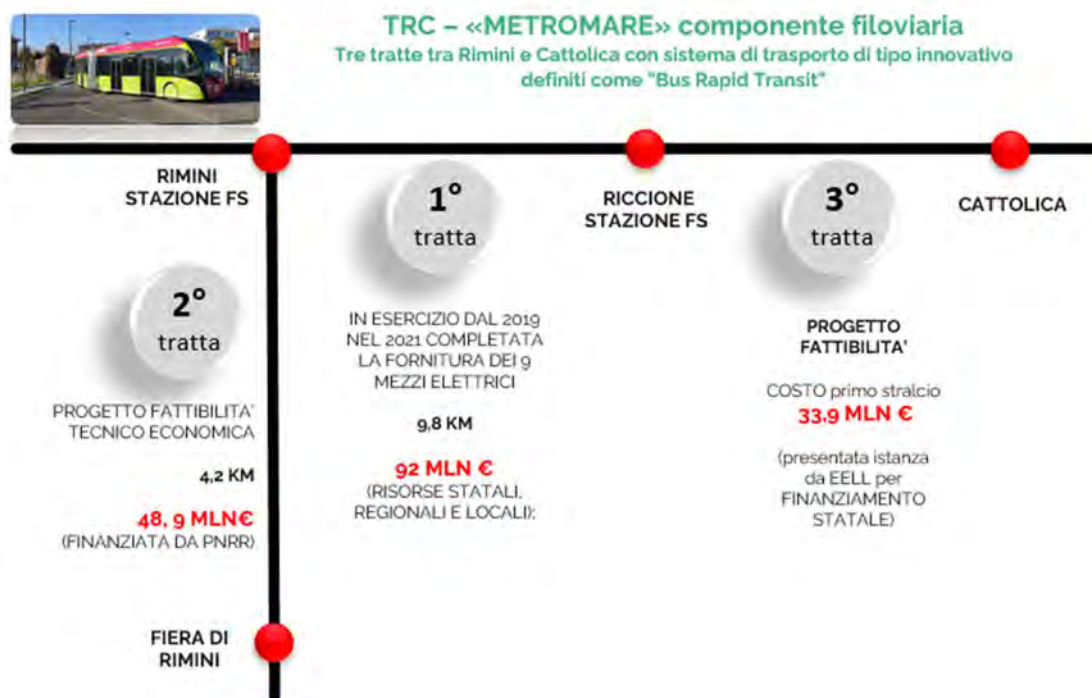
TRC – «METROMARE» componente filoviaria
Tre tratte tra Rimini e Cattolica con sistema di trasporto di tipo innovativo definiti come "Bus Rapid Transit"

RIMINI STAZIONE FS

1° tratta

RICCIONE STAZIONE FS

3° tratta

CATTOLICA

2° tratta

PROGETTO FATTIBILITA' TECNICO ECONOMICA

4,2 KM

48, 9 MLN€
(FINANZIATA DA PNRR)

IN ESERCIZIO DAL 2019 NEL 2021 COMPLETATA LA FORNITURA DEI 9 MEZZI ELETTRICI

9,8 KM

92 MLN €
(RISORSE STATALI, REGIONALI E LOCALI);

PROGETTO FATTIBILITA'

COSTO primo stralcio
33,9 MLN €

(presentata istanza da EELL per FINANZIAMENTO STATALE)

FIERA DI RIMINI